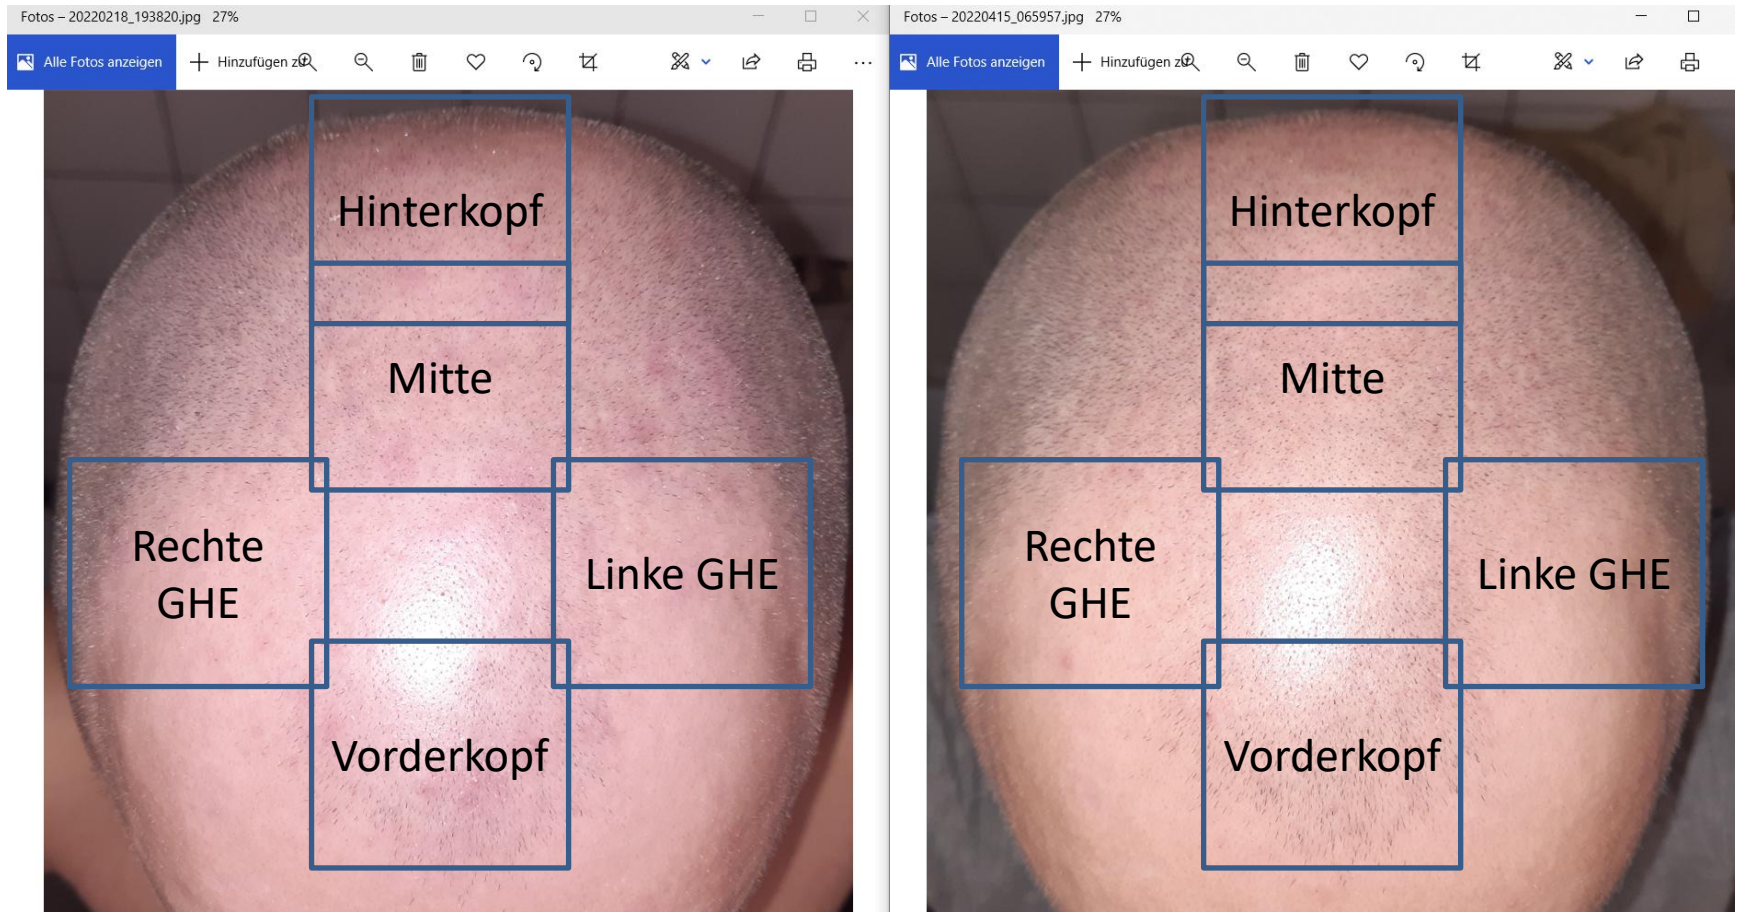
Fotos – 20220218_193820.jpg 27%

Alle Fotos anzeigen

Hinzufügen zu

Hinterkopf

Mitte

Rechte GHE

Linke GHE

Vorderkopf

Fotos – 20220415_065957.jpg 27%

Alle Fotos anzeigen

Hinzufügen zu

Hinterkopf

Mitte

Rechte GHE

Linke GHE

Vorderkopf